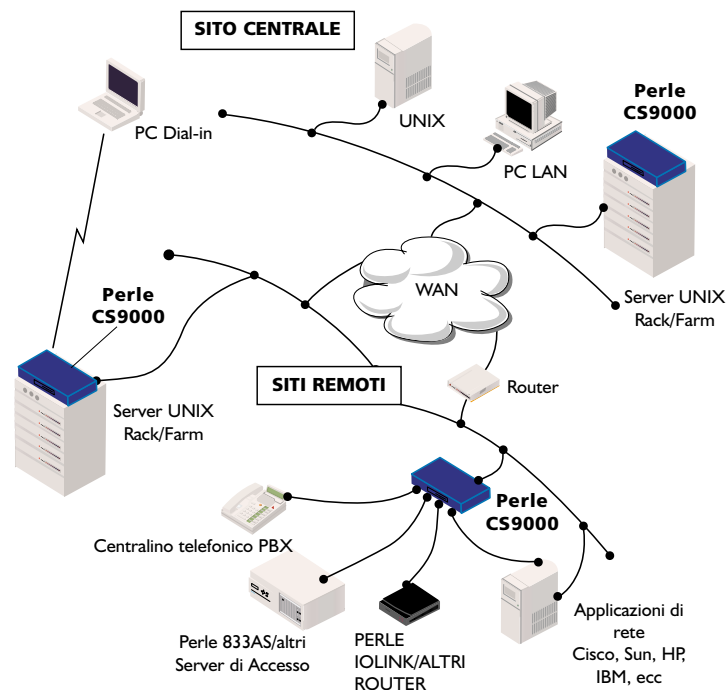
SITO CENTRALE

UNIX

PC Dial-in

PC LAN

Perle CS9000

Server UNIX Rack/Farm

WAN

Perle CS9000

SITI REMOTI

Router

Server UNIX Rack/Farm

Perle CS9000

Centralino telefonico PBX

Perle 833AS/altri Server di Accesso

PERLE IOLINK/ALTRI ROUTER

Applicazioni di rete Cisco, Sun, HP, IBM, ecc